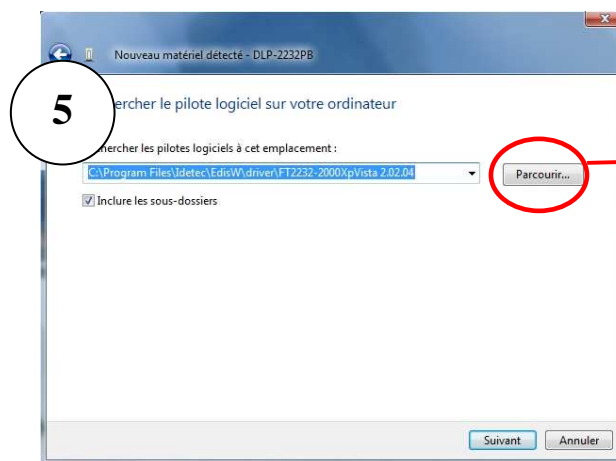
Nouveau matériel détecté - DLP-2232PB

5

hercher le pilote logiciel sur votre ordinateur

hercher les pilotes logiciels à cet emplacement :

C:\Program Files\Idetec\EdisW\driver\FT2232-2000XpVista 2.02.04

Parcourir...

Inclure les sous-dossiers

Suivant

Annuler